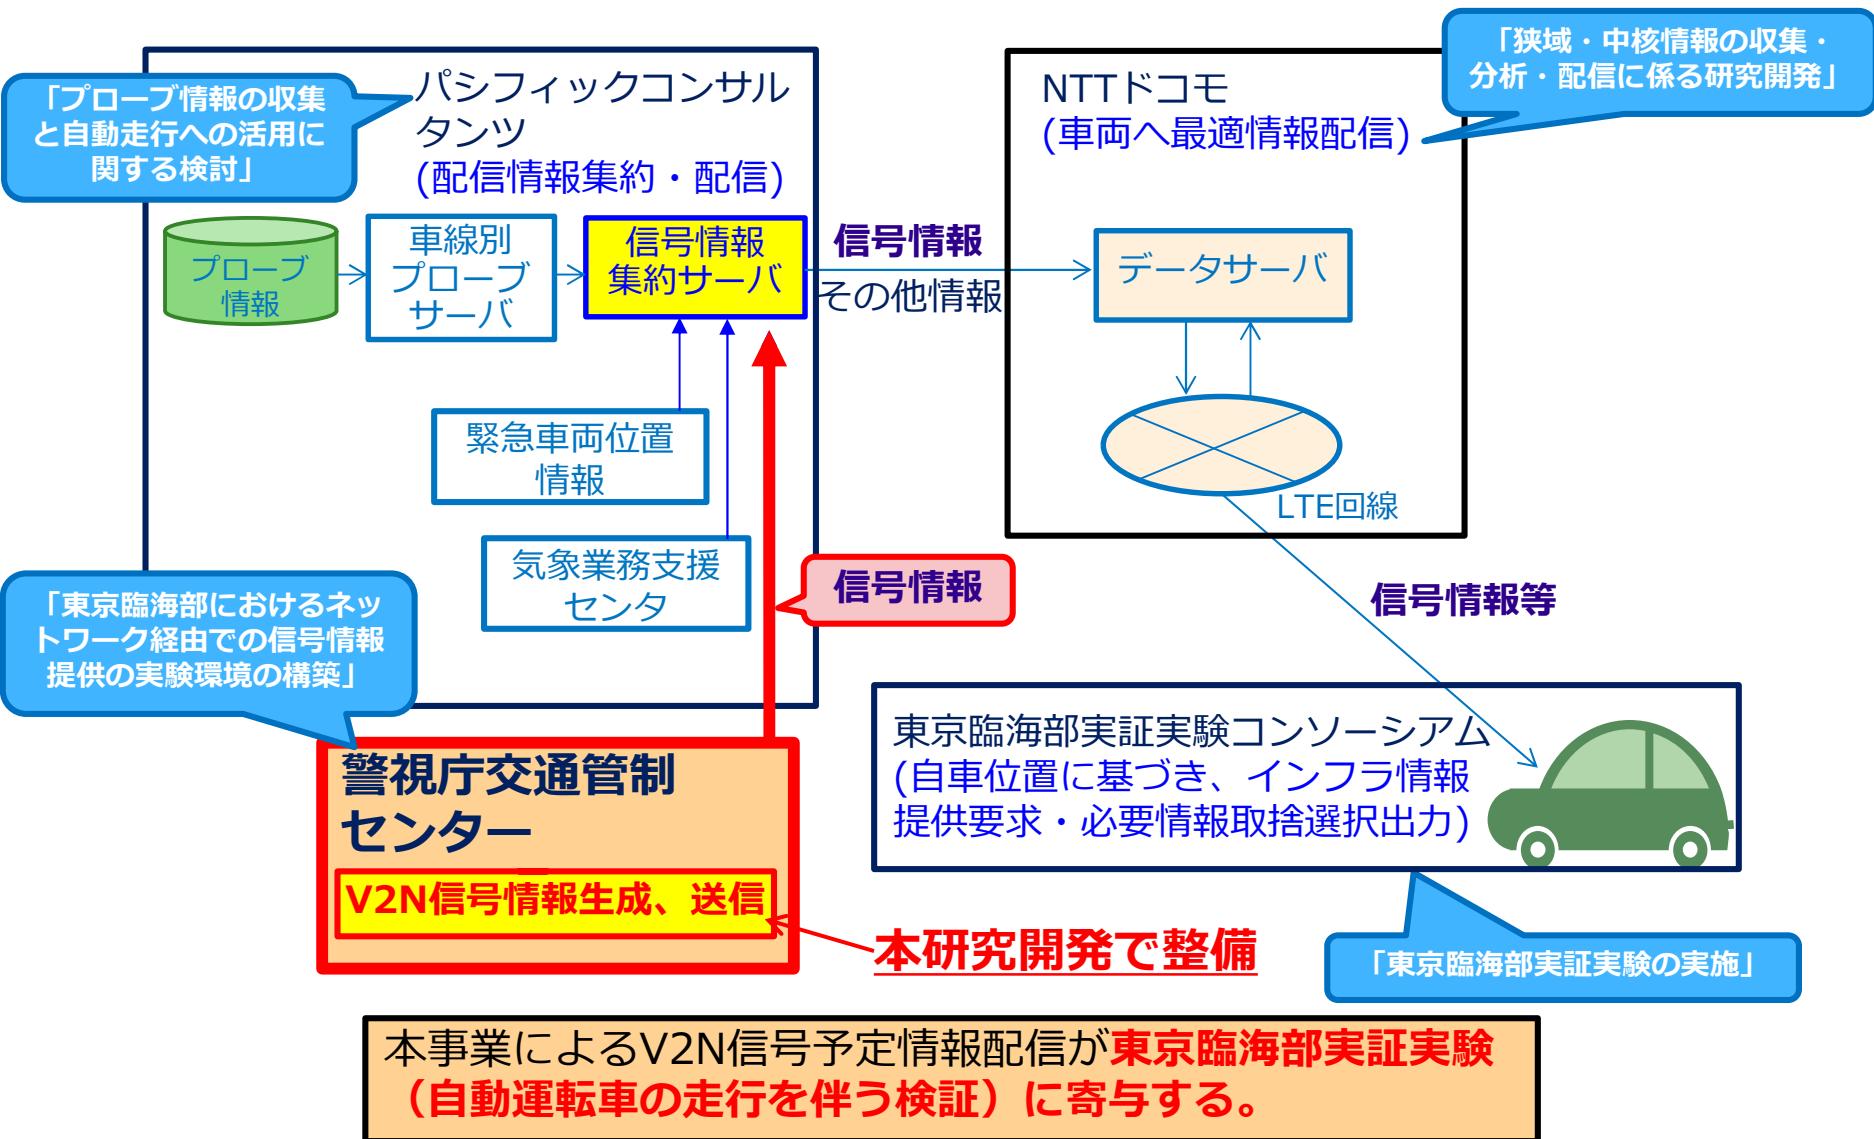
「プローブ情報の収集と自動走行への活用に関する検討」

パシフィックコンサルタンツ
(配信情報集約・配信)

プローブ情報

車線別プローブサーバ

信号情報集約サーバ

緊急車両位置情報

気象業務支援センタ

信号情報

その他情報

NTTドコモ
(車両へ最適情報配信)

「狭域・中核情報の収集・分析・配信に係る研究開発」

データサーバ

LTE回線

信号情報等

「東京臨海部におけるネットワーク経由での信号情報提供の実験環境の構築」

信号情報

警視庁交通管制センター

V2N信号情報生成、送信

本研究開発で整備

東京臨海部実証実験コンソーシアム
(自車位置に基づき、インフラ情報提供要求・必要情報取捨選択出力)

「東京臨海部実証実験の実施」

本事業によるV2N信号予定情報配信が東京臨海部実証実験（自動運転車の走行を伴う検証）に寄与する。